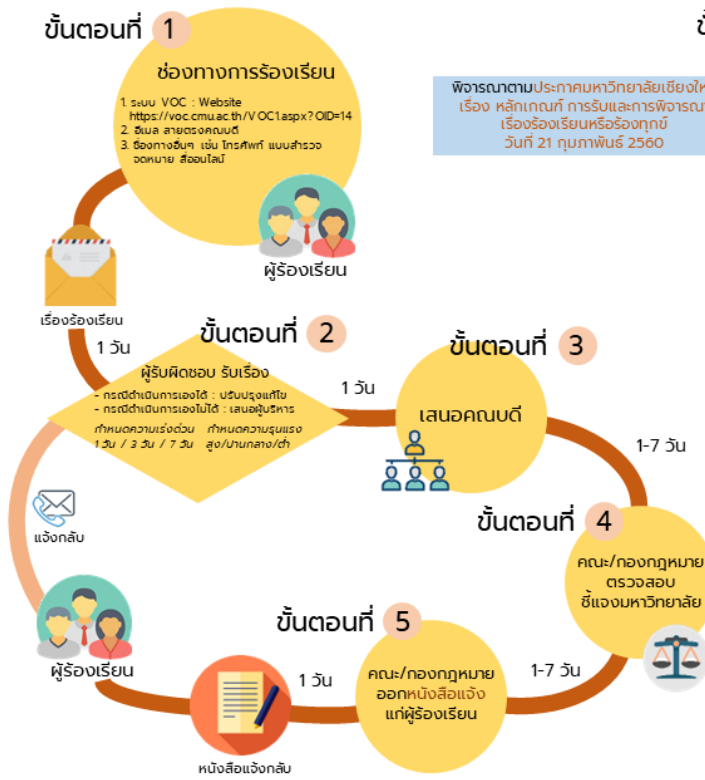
ขั้นตอนที่ 1

ช่องทางการร้องเรียน

1. ระบบ VOC : Website https://voc.cmu.ac.th/VOC1aspx?OID=14
2. อีเมล สายตรงคณบดี
3. ช่องทางอื่นๆ เช่น โทรศัพท์ แบบสำรวจ จดหมาย สื่อออนไลน์

ผู้ร้องเรียน

พิจารณาตามประกาศมหาวิทยาลัยเชียงให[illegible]
เรื่อง หลักเกณฑ์ การรับและการพิจารณ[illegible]
เรื่องร้องเรียนหรือร้องทุกข์
วันที่ 21 กุมภาพันธ์ 2560

เรื่องร้องเรียน

1 วัน

ขั้นตอนที่ 2

ผู้รับผิดชอบ รับเรื่อง
- กรณีดำเนินการเองได้ : ปรับปรุงแก้ไข
- กรณีดำเนินการเองไม่ได้ : เสนอผู้บริหาร
กำหนดความเร่งด่วน 1วัน / 3 วัน / 7 วัน
กำหนดความรุนแรง สูง/ปานกลาง/ต่ำ

1 วัน

ขั้นตอนที่ 3

เสนอคณบดี

1-7 วัน

แจ้งกลับ

ขั้นตอนที่ 4

คณะ/กองกฎหมาย ตรวจสอบ ชี้แจงมหาวิทยาลัย

ผู้ร้องเรียน

ขั้นตอนที่ 5

1 วัน

คณะ/กองกฎหมาย ออกหนังสือแจ้ง แก่ผู้ร้องเรียน

1-7 วัน

หนังสือแจ้งกลับ